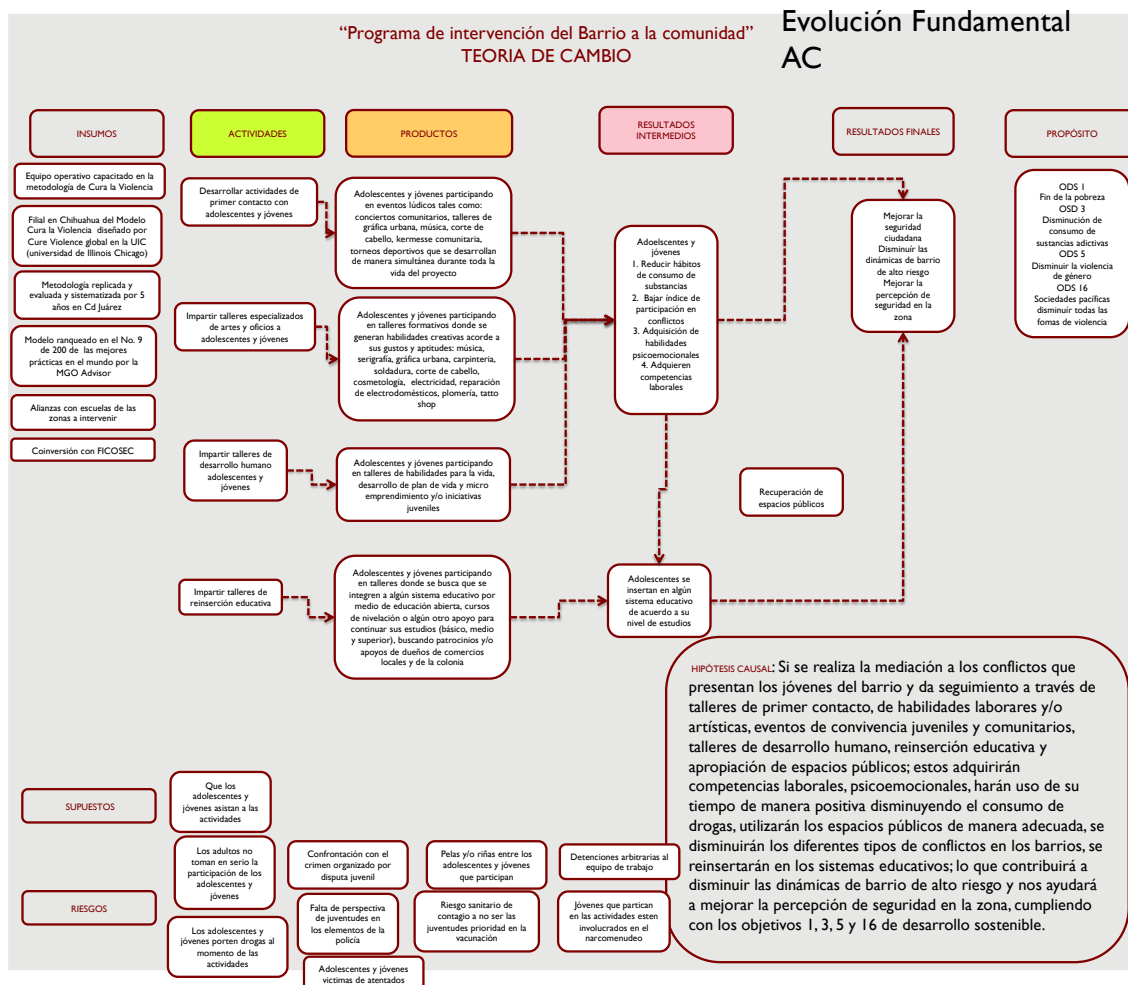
"Programa de intervención del Barrio a la comunidad"
TEORIA DE CAMBIO

Evolución Fundamental AC

INSUMOS

ACTIVIDADES

PRODUCTOS

RESULTADOS INTERMEDIOS

RESULTADOS FINALES

PROPÓSITO

Equipo operativo capacitado en la metodología de Cura la Violencia

Filial en Chihuahua del Modelo Cura la Violencia diseñado por Cure Violence global en la UIC (universidad de Illinois Chicago)

Metodología replicada y evaluada y sistematizada por 5 años en Cd Juárez

Modelo ranqueado en el No. 9 de 200 de las mejores prácticas en el mundo por la MGO Advisor

Alianzas con escuelas de las zonas a intervenir

Coinversión con FICOSEC

Desarrollar actividades de primer contacto con adolescentes y jóvenes

Adolescentes y jóvenes participando en eventos lúdicos tales como: conciertos comunitarios, talleres de gráfica urbana, música, corte de cabello, kermesse comunitaria, torneos deportivos que se desarrollan de manera simultánea durante toda la vida del proyecto

Impartir talleres especializados de artes y oficios a adolescentes y jóvenes

Adolescentes y jóvenes participando en talleres formativos donde se generan habilidades creativas acorde a sus gustos y aptitudes: música, serigrafía, gráfica urbana, carpintería, soldadura, corte de cabello, cosmetología, electricidad, reparación de electrodomésticos, plomería, tatto shop

Impartir talleres de desarrollo humano adolescentes y jóvenes

Adolescentes y jóvenes participando en talleres de habilidades para la vida, desarrollo de plan de vida y micro emprendimiento y/o iniciativas juveniles

Impartir talleres de reinserción educativa

Adolescentes y jóvenes participando en talleres donde se busca que se integren a algún sistema educativo por medio de educación abierta, cursos de nivelación o algún otro apoyo para continuar sus estudios (básico, medio y superior), buscando patrocinios y/o apoyos de dueños de comercios locales y de la colonia

Adoelscentes y jóvenes
1. Reducir hábitos de consumo de substancias
2. Bajar índice de participación en conflictos
3. Adquisición de habilidades psicoemocionales
4. Adquieren competencias laborales

Adolescentes se insertan en algún sistema educativo de acuerdo a su nivel de estudios

Recuperación de espacios públicos

Mejorar la seguridad ciudadana
Disminuir las dinámicas de barrio de alto riesgo
Mejorar la percepción de seguridad en la zona

ODS 1
Fin de la pobreza
OSD 3
Disminución de consumo de sustancias adictivas
ODS 5
Disminuir la violencia de género
ODS 16
Sociedades pacíficas disminuir todas las fomas de violencia

HIPÓTESIS CAUSAL: Si se realiza la mediación a los conflictos que presentan los jóvenes del barrio y da seguimiento a través de talleres de primer contacto, de habilidades laborares y/o artísticas, eventos de convivencia juveniles y comunitarios, talleres de desarrollo humano, reinserción educativa y apropiación de espacios públicos; estos adquirirán competencias laborales, psicoemocionales, harán uso de su tiempo de manera positiva disminuyendo el consumo de drogas, utilizarán los espacios públicos de manera adecuada, se disminuirán los diferentes tipos de conflictos en los barrios, se reinsertarán en los sistemas educativos; lo que contribuirá a disminuir las dinámicas de barrio de alto riesgo y nos ayudará a mejorar la percepción de seguridad en la zona, cumpliendo con los objetivos 1, 3, 5 y 16 de desarrollo sostenible.

SUPUESTOS

Que los adolescentes y jóvenes asistan a las actividades

RIESGOS

Los adultos no toman en serio la participación de los adolescentes y jóvenes

Los adolescentes y jóvenes porten drogas al momento de las actividades

Confrontación con el crimen organizado por disputa juvenil

Falta de perspectiva de juventudes en los elementos de la policía

Adolescentes y jóvenes victimas de atentados

Pelas y/o riñas entre los adolescentes y jóvenes que participan

Riesgo sanitario de contagio a no ser las juventudes prioridad en la vacunación

Detenciones arbitrarias al equipo de trabajo

Jóvenes que partican en las actividades esten involucrados en el narcomenudeo